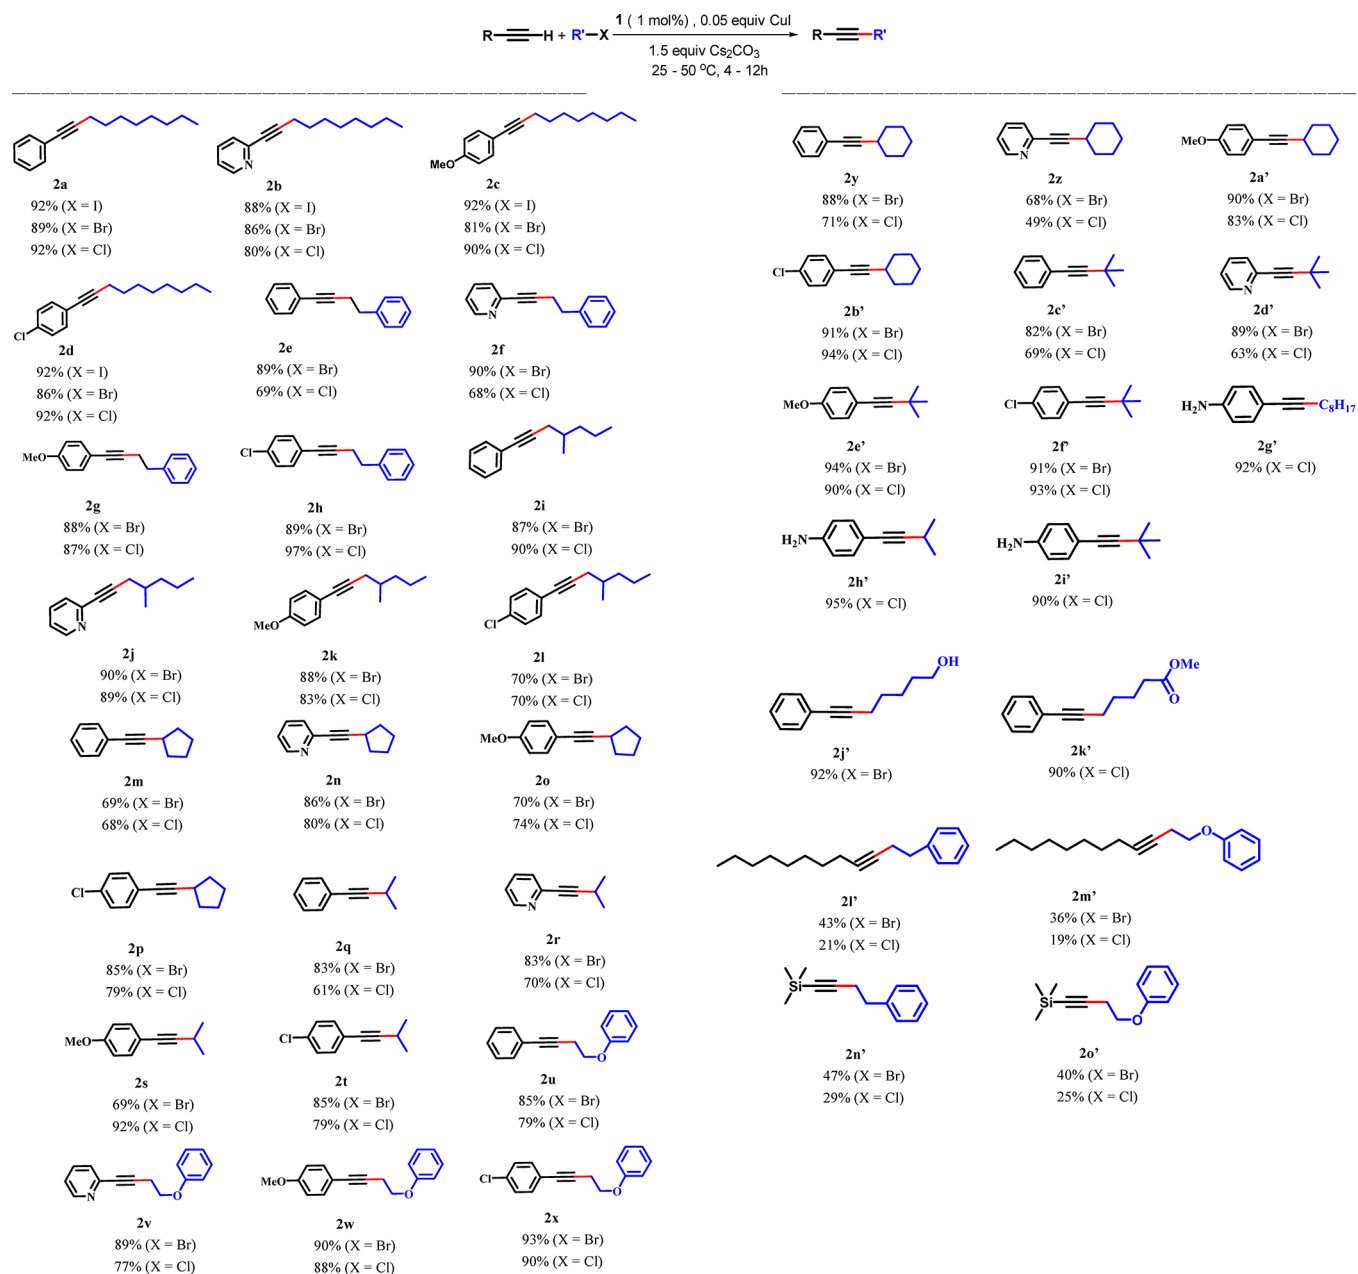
R—≡—H + R'—X $\xrightarrow[\text{1.5 equiv } Cs_2CO_3 \text{, 25 - 50 °C, 4 - 12h}]{\text{1 (1 mol\%), 0.05 equiv CuI}}$ R—≡—R'

N

MeO

2a
92% (X = I)
89% (X = Br)
92% (X = Cl)

2b
88% (X = I)
86% (X = Br)
80% (X = Cl)

2c
92% (X = I)
81% (X = Br)
90% (X = Cl)

Cl

2d
92% (X = I)
86% (X = Br)
92% (X = Cl)

2e
89% (X = Br)
69% (X = Cl)

N

2f
90% (X = Br)
68% (X = Cl)

MeO

2g
88% (X = Br)
87% (X = Cl)

Cl

2h
89% (X = Br)
97% (X = Cl)

2i
87% (X = Br)
90% (X = Cl)

N

2j
90% (X = Br)
89% (X = Cl)

MeO

2k
88% (X = Br)
83% (X = Cl)

Cl

2l
70% (X = Br)
70% (X = Cl)

2m
69% (X = Br)
68% (X = Cl)

N

2n
86% (X = Br)
80% (X = Cl)

MeO

2o
70% (X = Br)
74% (X = Cl)

Cl

2p
85% (X = Br)
79% (X = Cl)

2q
83% (X = Br)
61% (X = Cl)

N

2r
83% (X = Br)
70% (X = Cl)

MeO

2s
69% (X = Br)
92% (X = Cl)

Cl

2t
85% (X = Br)
79% (X = Cl)

O

2u
85% (X = Br)
79% (X = Cl)

N
O

2v
89% (X = Br)
77% (X = Cl)

MeO
O

2w
90% (X = Br)
88% (X = Cl)

Cl
O

2x
93% (X = Br)
90% (X = Cl)

2y
88% (X = Br)
71% (X = Cl)

N

2z
68% (X = Br)
49% (X = Cl)

MeO

2a'
90% (X = Br)
83% (X = Cl)

Cl

2b'
91% (X = Br)
94% (X = Cl)

2c'
82% (X = Br)
69% (X = Cl)

N

2d'
89% (X = Br)
63% (X = Cl)

MeO

2e'
94% (X = Br)
90% (X = Cl)

Cl

2f'
91% (X = Br)
93% (X = Cl)

$H_2N$ $C_8H_{17}$

2g'
92% (X = Cl)

$H_2N$

2h'
95% (X = Cl)

$H_2N$

2i'
90% (X = Cl)

OH

2j'
92% (X = Br)

OMe
O

2k'
90% (X = Cl)

2l'
43% (X = Br)
21% (X = Cl)

O

2m'
36% (X = Br)
19% (X = Cl)

Si

2n'
47% (X = Br)
29% (X = Cl)

Si
O

2o'
40% (X = Br)
25% (X = Cl)